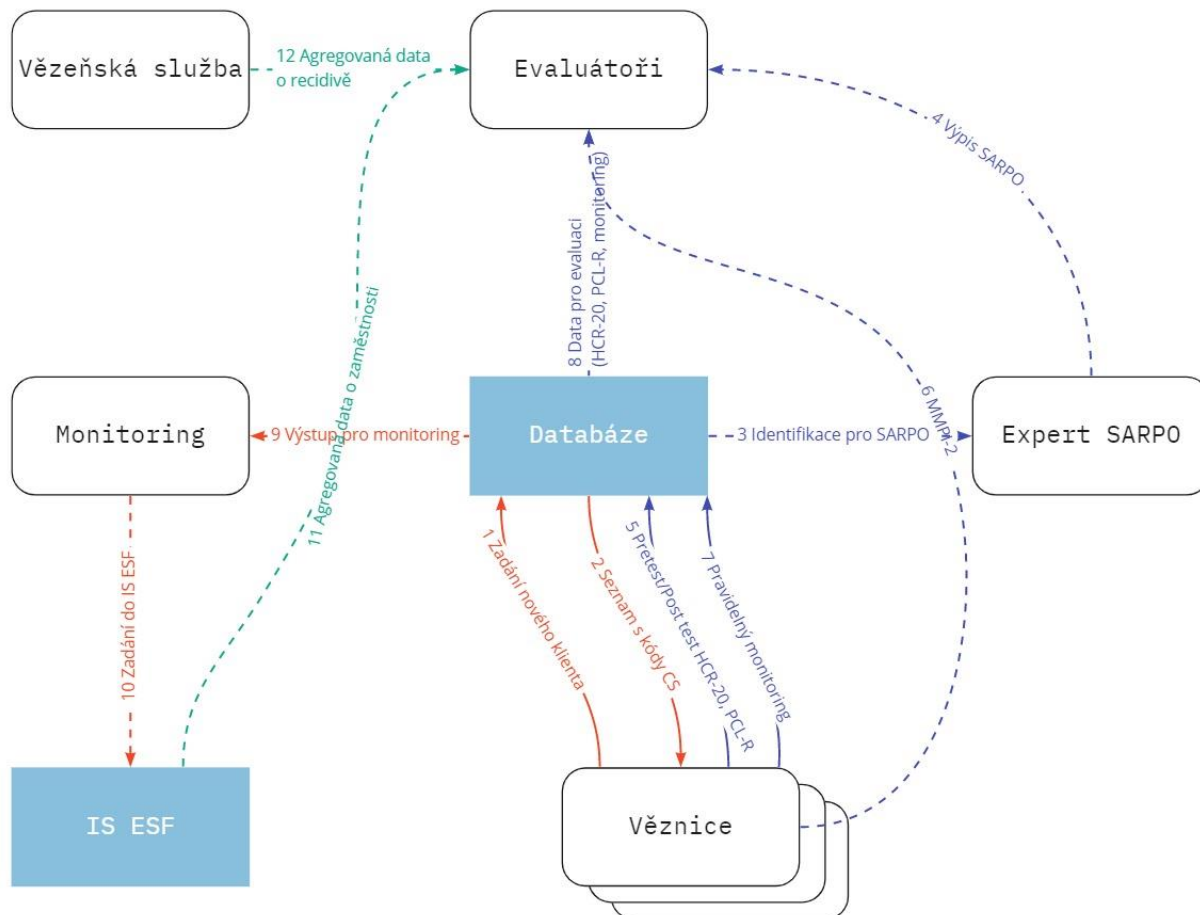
Vězeňská služba

12 Agregovaná data o recidivě

Evaluátoři

4 Výpis SARPO

8 Data pro evaluaci (HCR-20, PCL-R, monitoring)

11 Agregovaná data o zaměstnosti

6 MMPI-2

Monitoring

9 Výstup pro monitoring

Databáze

3 Identifikace pro SARPO

Expert SARPO

10 Zadání do IS ESF

1 Zadání nového klienta

2 Seznam s kódy CS

5 Pretest/Post test HCR-20, PCL-R

7 Pravidelný monitoring

IS ESF

Věznice